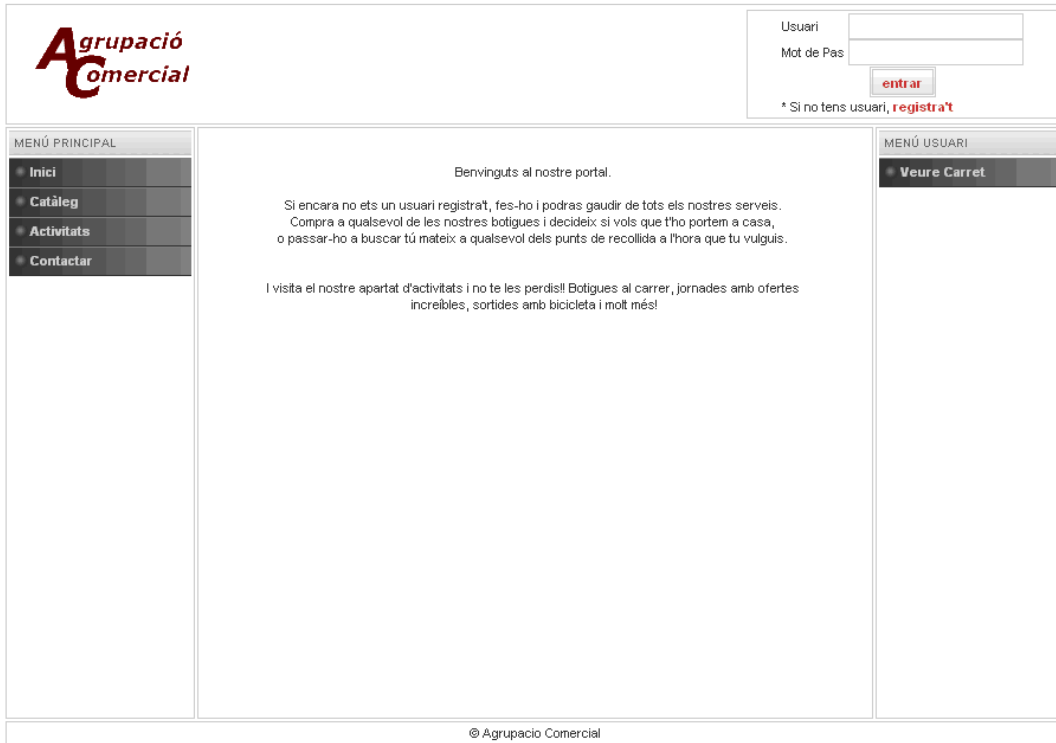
Agrupació Comercial

Usuari
Mot de Pas
entrar
* Si no tens usuari, registra't

MENÚ PRINCIPAL
Inici
Catàleg
Activitats
Contactar

Benvinguts al nostre portal.

Si encara no ets un usuari registra't, fes-ho i podras gaudir de tots els nostres serveis. Compra a qualsevol de les nostres botigues i decideix si vols que t'ho portem a casa, o passar-ho a buscar tú mateix a qualsevol dels punts de recollida a l'hora que tu vulguis.

I visita el nostre apartat d'activitats i no te les perdis!! Botigues al carrer, jornades amb ofertes increïbles, sortides amb bicicleta i molt més!

MENÚ USUARI
Veure Carret

© Agrupacio Comercial